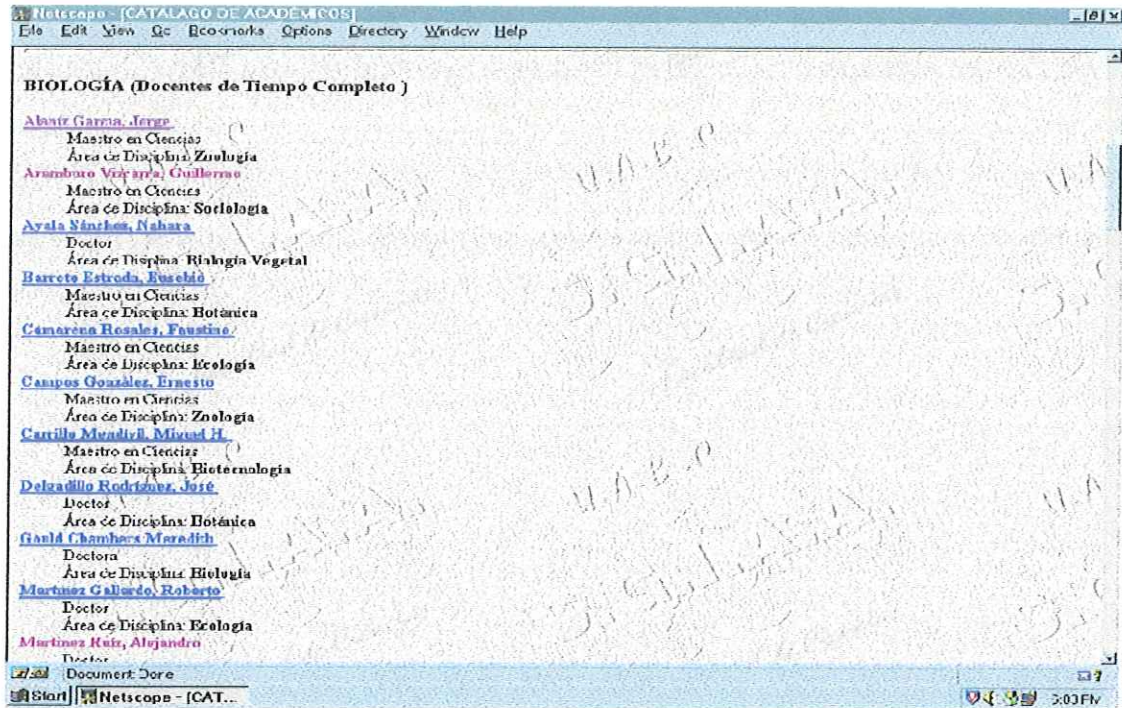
Netscape - [CATALAGO DE ACADEMICOS]
File Edit View Go Bookmarks Options Directory Window Help

BIOLOGÍA (Docentes de Tiempo Completo )

Alaníz Garcia, Jorge
Maestro en Ciencias
Área de Disciplina: Zoología
Aramburo Vizcarra, Guillermo
Maestro en Ciencias
Área de Disciplina: Sociología
Ayala Sánchez, Nahara
Doctor
Área de Disciplina: Biología Vegetal
Barreto Estrada, Eusebio
Maestro en Ciencias
Área de Disciplina: Botánica
Camarena Rosales, Faustino
Maestro en Ciencias
Área de Disciplina: Ecología
Campos González, Ernesto
Maestro en Ciencias
Área de Disciplina: Zoología
Carrillo Mendivil, Miguel H.
Maestro en Ciencias
Área de Disciplina: Biotecnología
Delgadillo Rodríguez, José
Doctor
Área de Disciplina: Botánica
Gould Chambers Meredith
Doctora
Área de Disciplina: Biología
Martínez Gallardo, Roberto
Doctor
Área de Disciplina: Ecología
Martínez Ruíz, Alejandro
Doctor

Document: Done
Start Netscape - [CAT...
5:03 PM